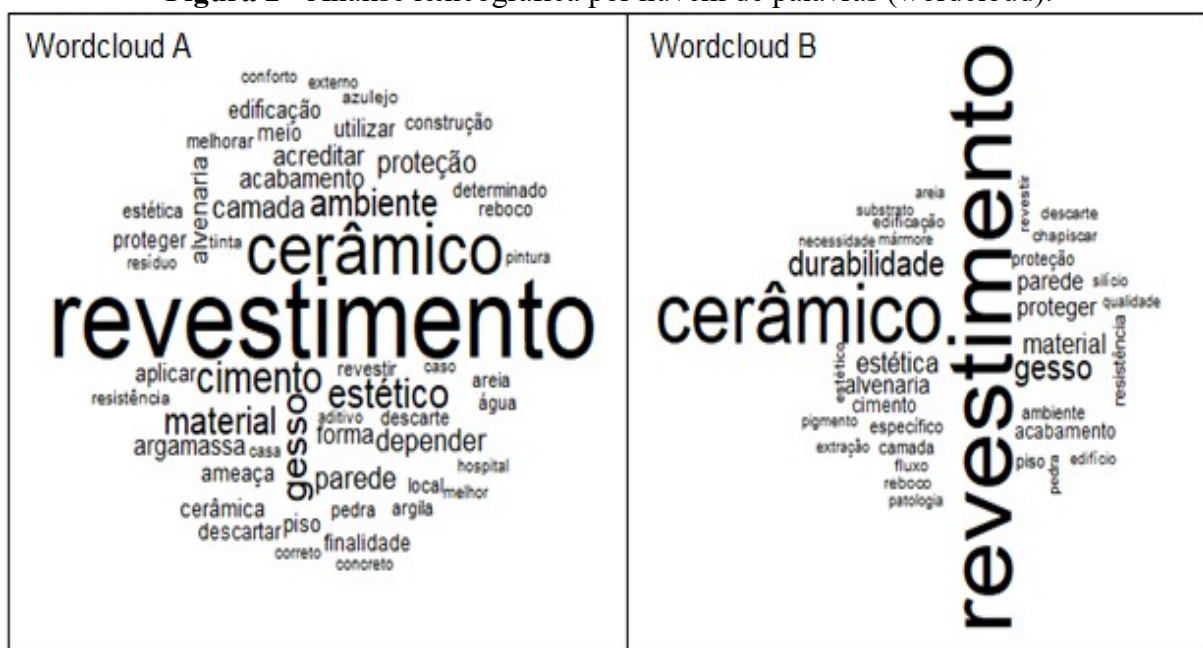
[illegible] - Análise lexicográfica por nuvem de palavras (wordcloud).

Wordcloud A

conforto externo azulejo edificação melhorar meio utilizar construção acreditar proteção acabamento alvenaria determinado estética camada ambiente reboco proteger tinta cerâmico pintura resíduo revestimento aplicar cimento revestir caso estético areia resistência material gesso aditivo descarte água argamassa casa forma depender ameaça parede hospital local melhor cerâmica pedra argila descartar piso finalidade correto concreto

Wordcloud B

areia substrato edificação revestir descarte necessidade mármore chapiscar proteção durabilidade parede silício cerâmico. proteger qualidade material revestimento estética gesso estético alvenaria resistência cimento pigmento específico ambiente acabamento extração camada fluxo piso edifício reboco pedra patologia